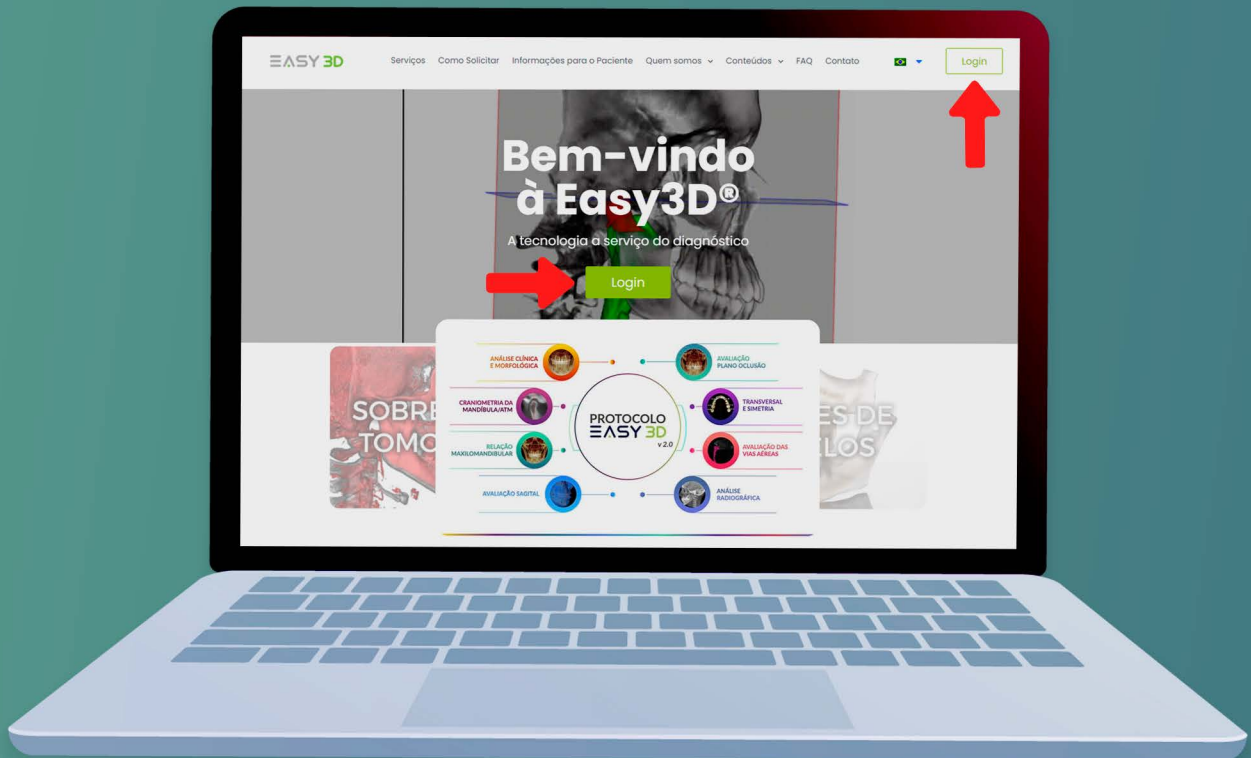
EASY 3D

Serviços Como Solicitar Informações para o Paciente Quem somos Conteúdos FAQ Contato

Login

Bem-vindo à Easy3D®

A tecnologia a serviço do diagnóstico

Login

SOBRE TOMO

ES DE LOS

ANÁLISE CLÍNICA E MORFOLÓGICA

AVALIAÇÃO PLANO OCLUSAL

CRANIOMETRIA DA MANDÍBULA/ATM

PROTOCOLO EASY 3D v 2.0

TRANSVERSAL E SIMETRIA

RELAÇÃO MAXILOMANDIBULAR

AVALIAÇÃO DAS VIAS AÉREAS

AVALIAÇÃO SAGITAL

ANÁLISE RADIOGRÁFICA